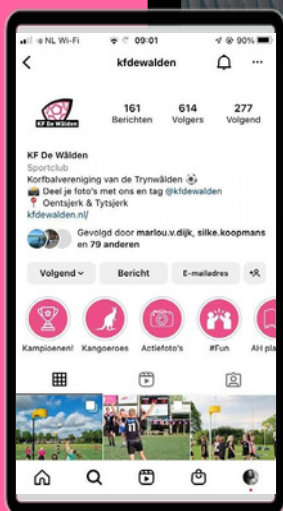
NL Wi-Fi 09:01 90%

kfdewalden

KF De Wâlden

161 Berichten
614 Volgers
277 Volgend

KF De Wâlden
Sportclub
Korfbalvereniging van de Trynwâlden ⚽
📸 Deel je foto's met ons en tag @kfdewalden
📍 Oentsjerk & Tytsjerk
kfdewalden.nl/

Gevolgd door marlou.v.dijk, silke.koopmans en 79 anderen

Volgend
Bericht
E-mailadres

Kampioenen!
Kangoeroes
Actiefoto's
#Fun
AH pla